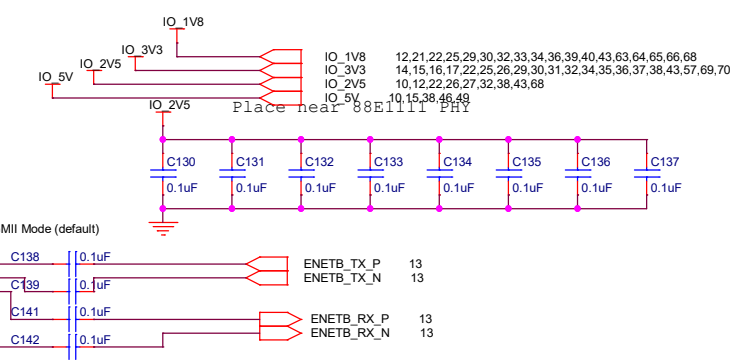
IO_1V8
IO_3V3
IO_2V5
IO_5V
IO_1V8 12,21,22,25,29,30,32,33,34,36,39,40,43,63,64,65,66,68
IO_3V3 14,15,16,17,22,25,26,29,30,31,32,34,35,36,37,38,43,57,69,70
IO_2V5 10,12,22,26,27,32,38,43,68
IO_5V 10,15,38,46,49
IO_2V5
Place near 88E1111 PHY
C130 0.1uF
C131 0.1uF
C132 0.1uF
C133 0.1uF
C134 0.1uF
C135 0.1uF
C136 0.1uF
C137 0.1uF
MII Mode (default)
C138 0.1uF
C139 0.1uF
ENETB_TX_P 13
ENETB_TX_N 13
C141 0.1uF
C142 0.1uF
ENETB_RX_P 13
ENETB_RX_N 13